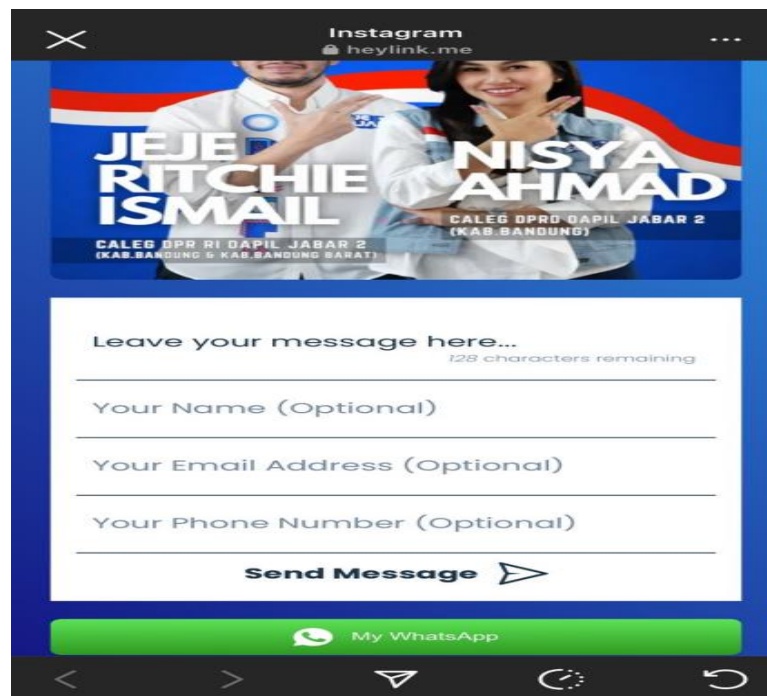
Instagram
heylink.me

JEJE RITCHIE ISMAIL
CALEG DPR RI DAPIL JABAR 2
(KAB.BANDUNG & KAB.BANDUNG BARAT)

NISYA AHMAD
CALEG DPRD DAPIL JABAR 2
(KAB.BANDUNG)

Leave your message here...
128 characters remaining

Your Name (Optional)

Your Email Address (Optional)

Your Phone Number (Optional)

Send Message

My WhatsApp